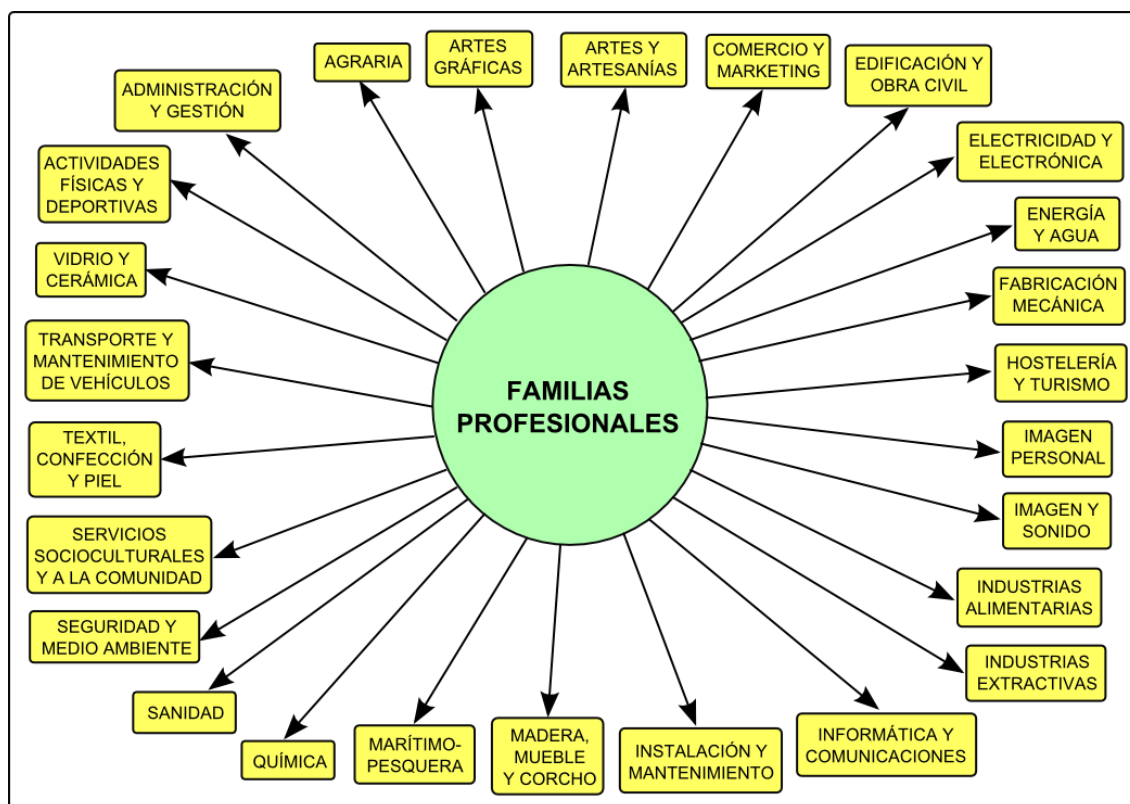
FAMILIAS PROFESIONALES

AGRARIA

ARTES GRÁFICAS

ARTES Y ARTESANÍAS

COMERCIO Y MARKETING

EDIFICACIÓN Y OBRA CIVIL

ELECTRICIDAD Y ELECTRÓNICA

ENERGÍA Y AGUA

FABRICACIÓN MECÁNICA

HOSTELERÍA Y TURISMO

IMAGEN PERSONAL

IMAGEN Y SONIDO

INDUSTRIAS ALIMENTARIAS

INDUSTRIAS EXTRACTIVAS

INFORMÁTICA Y COMUNICACIONES

INSTALACIÓN Y MANTENIMIENTO

MADERA, MUEBLE Y CORCHO

MARÍTIMO-PESQUERA

QUÍMICA

SANIDAD

SEGURIDAD Y MEDIO AMBIENTE

SERVICIOS SOCIOCULTURALES Y A LA COMUNIDAD

TEXTIL, CONFECCIÓN Y PIEL

TRANSPORTE Y MANTENIMIENTO DE VEHÍCULOS

VIDRIO Y CERÁMICA

ACTIVIDADES FÍSICAS Y DEPORTIVAS

ADMINISTRACIÓN Y GESTIÓN